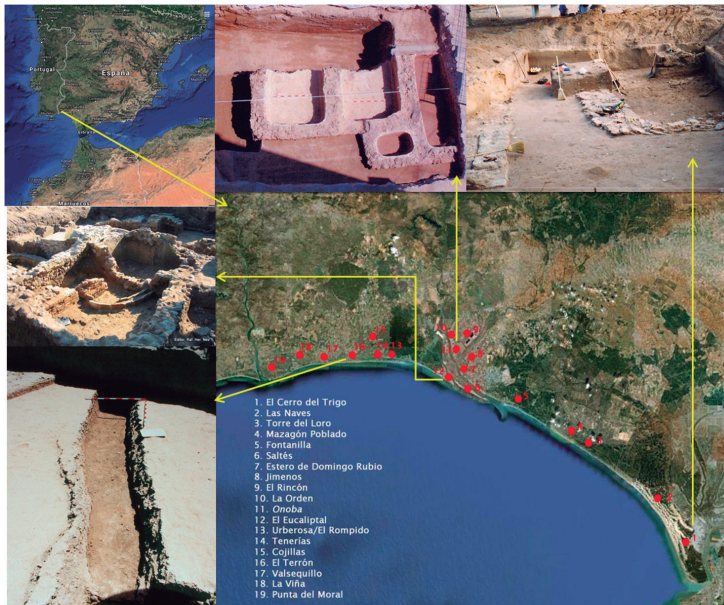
Portugal
España
Lisboa
Marruecos

1. El Cerro del Trigo
2. Las Naves
3. Torre del Loro
4. Mazagón Poblado
5. Fontanilla
6. Saltés
7. Estero de Domingo Rubio
8. Jimenos
9. El Rincón
10. La Orden
11. *Onoba*
12. El Eucaliptal
13. Urberosa/El Rompido
14. Tenerías
15. Cojillas
16. El Terrón
17. Valsequillo
18. La Viña
19. Punta del Moral

19 18 17 16 15 14 13
10 9 11 8 12 7 6 5 4 3 2 1